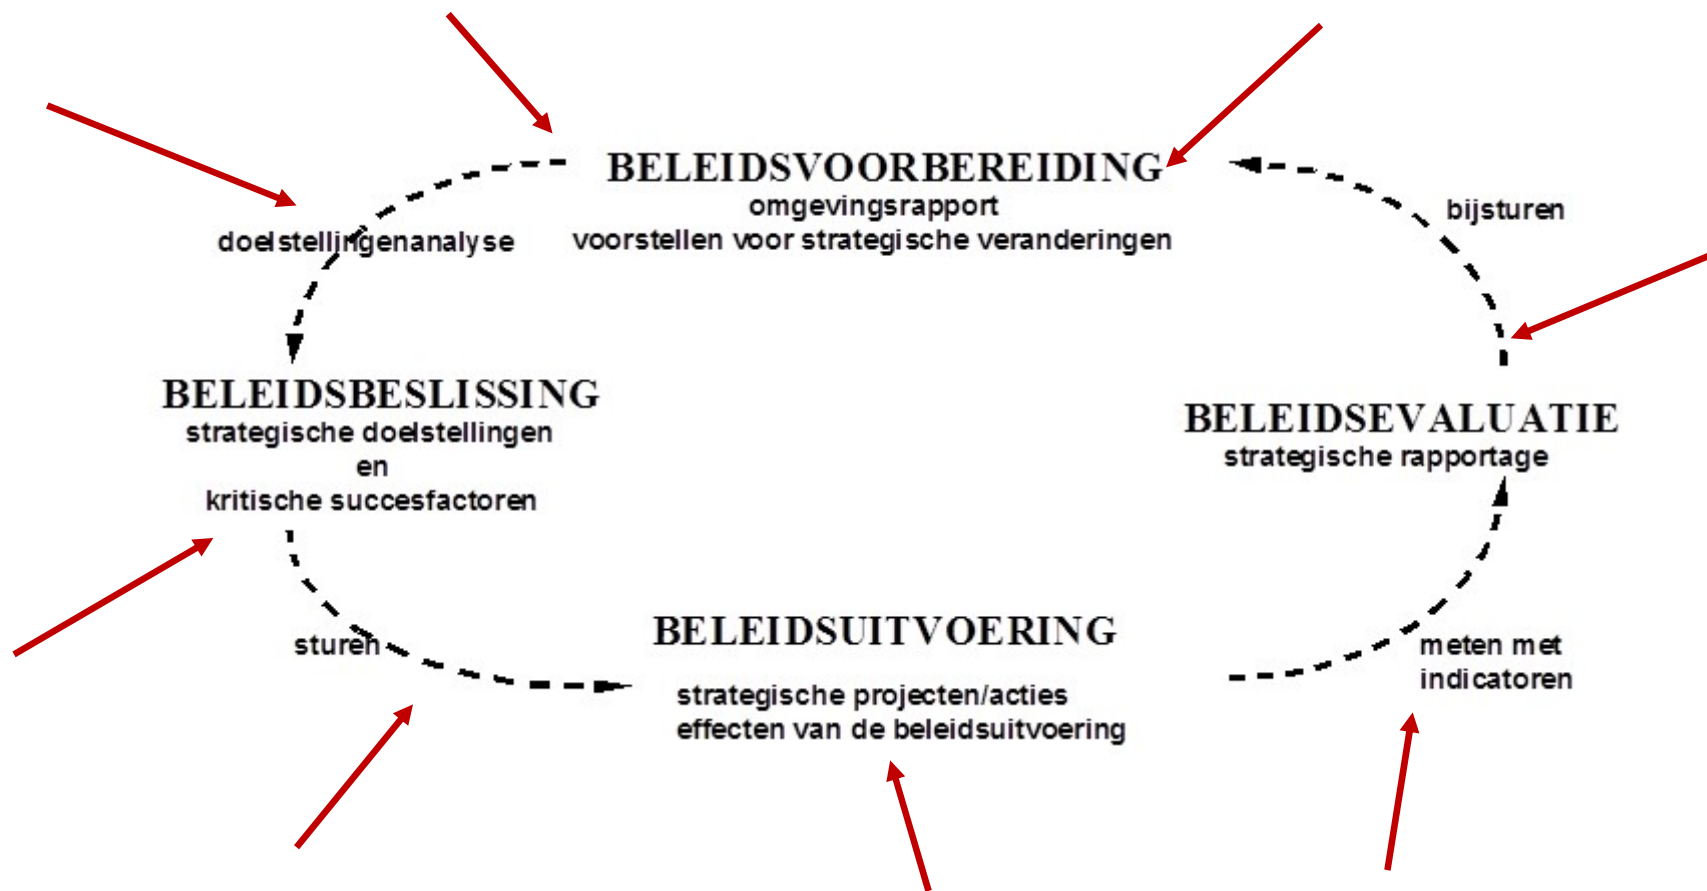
BELEIDSVOORBEREIDING
omgevingsrapport
voorstellen voor strategische veranderingen

doelstellingenanalyse

bijsturen

BELEIDSBESLISSING
strategische doelstellingen
en
kritische succesfactoren

BELEIDSEVALUATIE
strategische rapportage

sturen

BELEIDSUITVOERING
strategische projecten/acties
effecten van de beleidsuitvoering

meten met
indicatoren